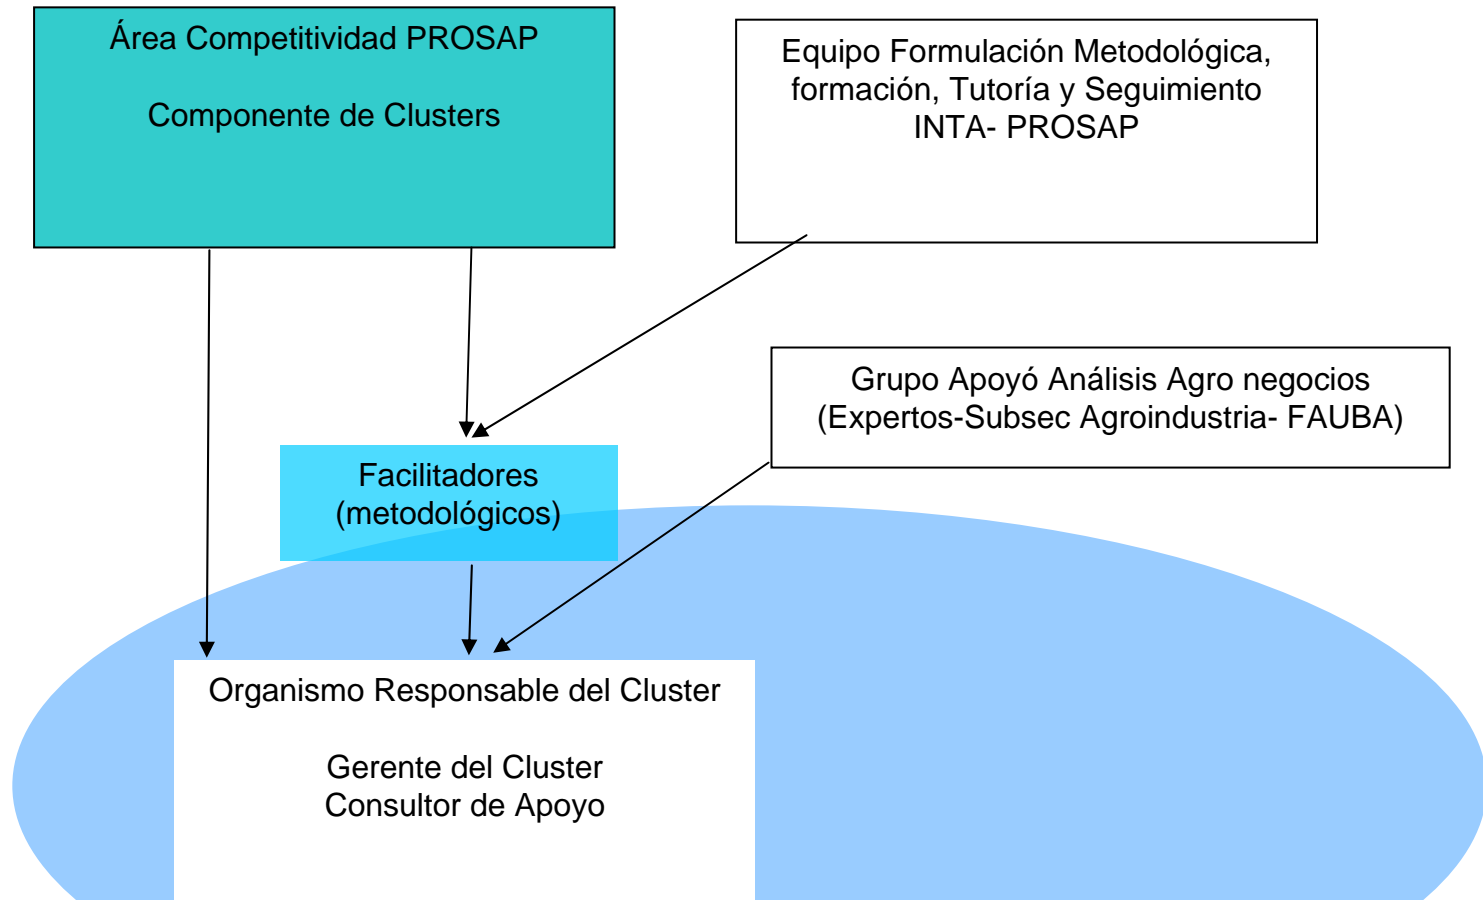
Área Competitividad PROSAP

Componente de Clusters

Equipo Formulación Metodológica, formación, Tutoría y Seguimiento INTA- PROSAP

Grupo Apoyó Análisis Agro negocios (Expertos-Subsec Agroindustria- FAUBA)

Facilitadores (metodológicos)

Organismo Responsable del Cluster

Gerente del Cluster
Consultor de Apoyo